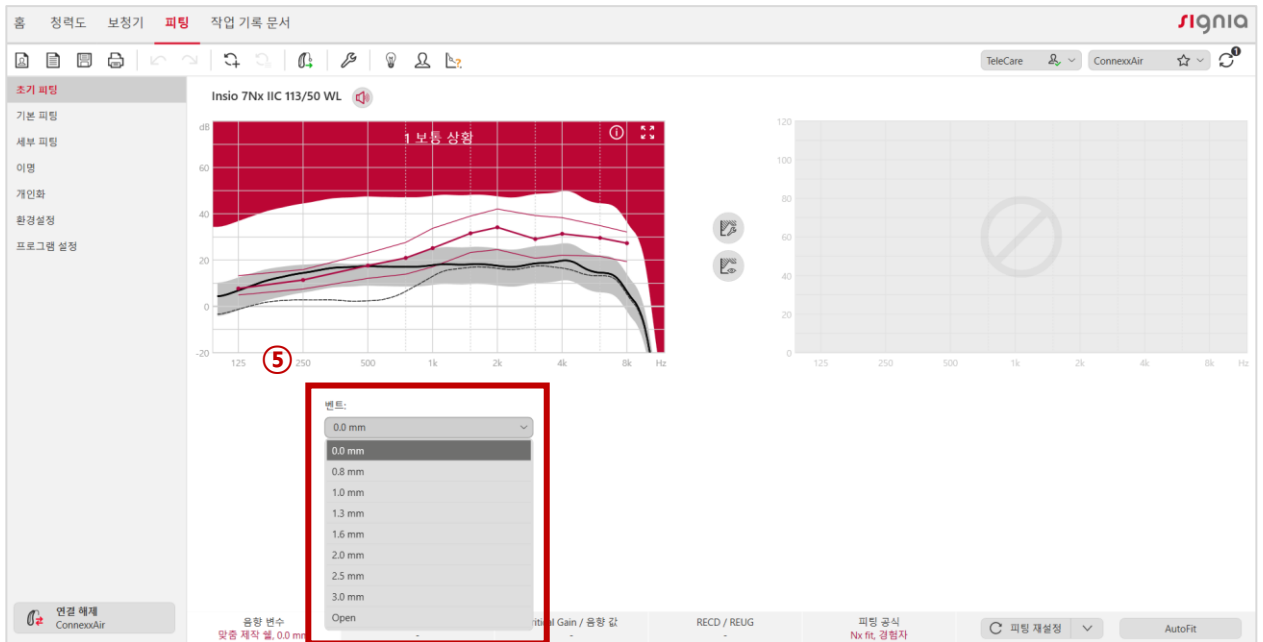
홈 청력도 보청기 피팅 작업 기록 문서

signia

TeleCare ConnexxAir

초기 피팅
기본 피팅
세부 피팅
이명
개인화
환경설정
프로그램 설정

Insio 7Nx IIC 113/50 WL

dB
1 보통 상황
60
40
20
0
-20
125 250 500 1k 2k 4k 8k Hz

120
100
80
60
40
20
0
125 250 500 1k 2k 4k 8k Hz

⑤

벤트:
0.0 mm
0.0 mm
0.8 mm
1.0 mm
1.3 mm
1.6 mm
2.0 mm
2.5 mm
3.0 mm
Open

연결 해제
ConnexxAir

음향 변수
맞춤 제작 쉘, 0.0 mm

Critical Gain / 음향 값
-

RECD / REUG
-

피팅 공식
Nx fit, 경험자

피팅 재설정

AutoFit